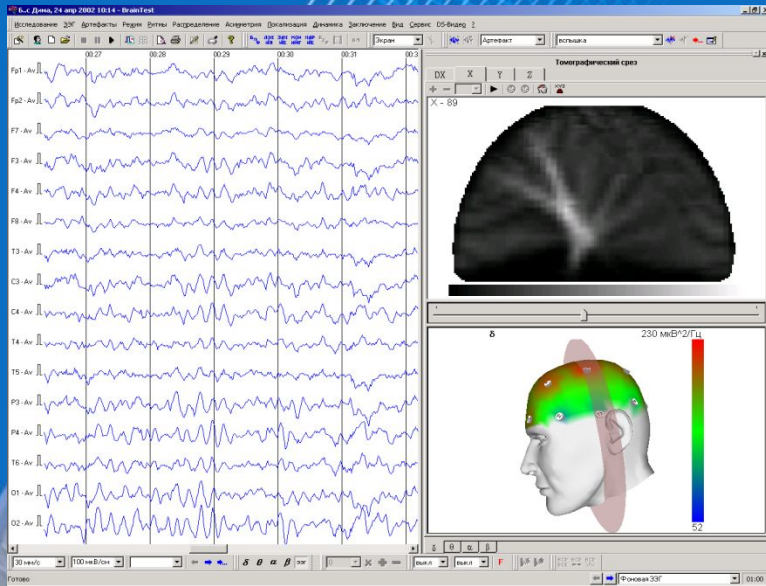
Б...с Дима, 24 апр 2002 10:14 - BrainTest

Исследование ЭЭГ Артефакты Режим Ритмы Распределение Асимметрия Локализация Динамика Заключение Вид Сервис DS-Видео ?

Экран Артефакт вспышка

00:27 00:28 00:29 00:30 00:31 00:3

Fp1 - Av
Fp2 - Av
F7 - Av
F3 - Av
F4 - Av
F8 - Av
T3 - Av
C3 - Av
C4 - Av
T4 - Av
T5 - Av
P3 - Av
P4 - Av
T6 - Av
O1 - Av
O2 - Av

Томографический срез

DX X Y Z

X - 89

δ 230 мкВ^2/Гц

52

δ θ α β

30 мм/с 100 мкВ/см δ θ α β ЭЭГ

выкл выкл F

Готово Фоновая ЭЭГ 01:00